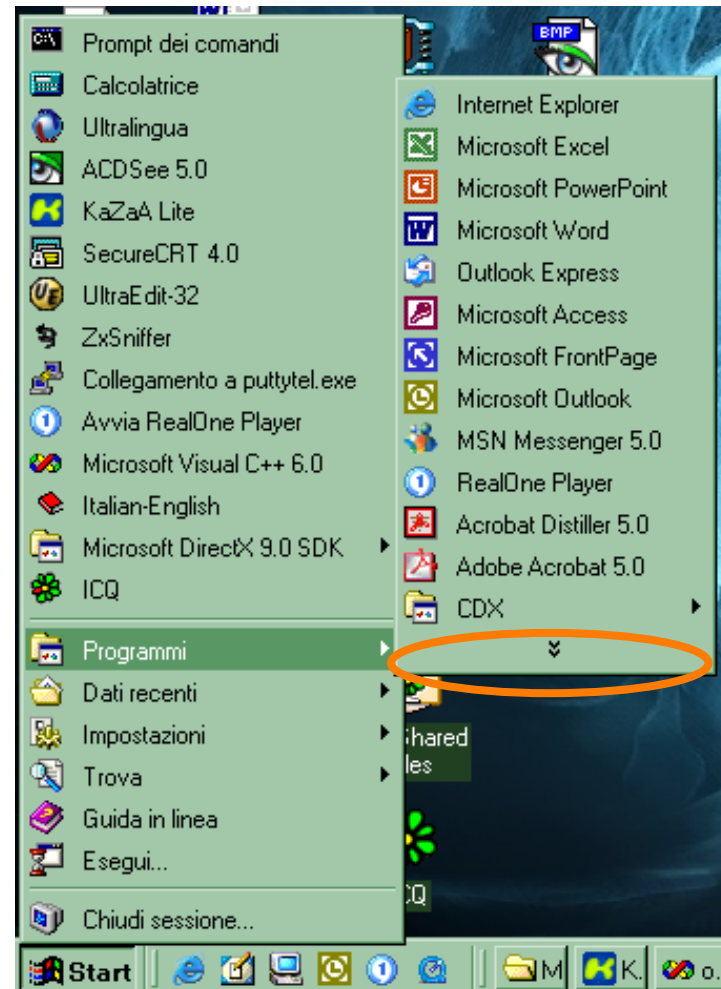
Prompt dei comandi
Calcolatrice
Ultralingua
ACDSee 5.0
KaZaA Lite
SecureCRT 4.0
UltraEdit-32
ZxSniffer
Collegamento a puttytel.exe
Avvia RealOne Player
Microsoft Visual C++ 6.0
Italian-English
Microsoft DirectX 9.0 SDK
ICQ
Programmi
Dati recenti
Impostazioni
Trova
Guida in linea
Esegui...
Chiudi sessione...

Internet Explorer
Microsoft Excel
Microsoft PowerPoint
Microsoft Word
Outlook Express
Microsoft Access
Microsoft FrontPage
Microsoft Outlook
MSN Messenger 5.0
RealOne Player
Acrobat Distiller 5.0
Adobe Acrobat 5.0
CDX

BMP
Shared
les
CQ

Start
M
K.
o.